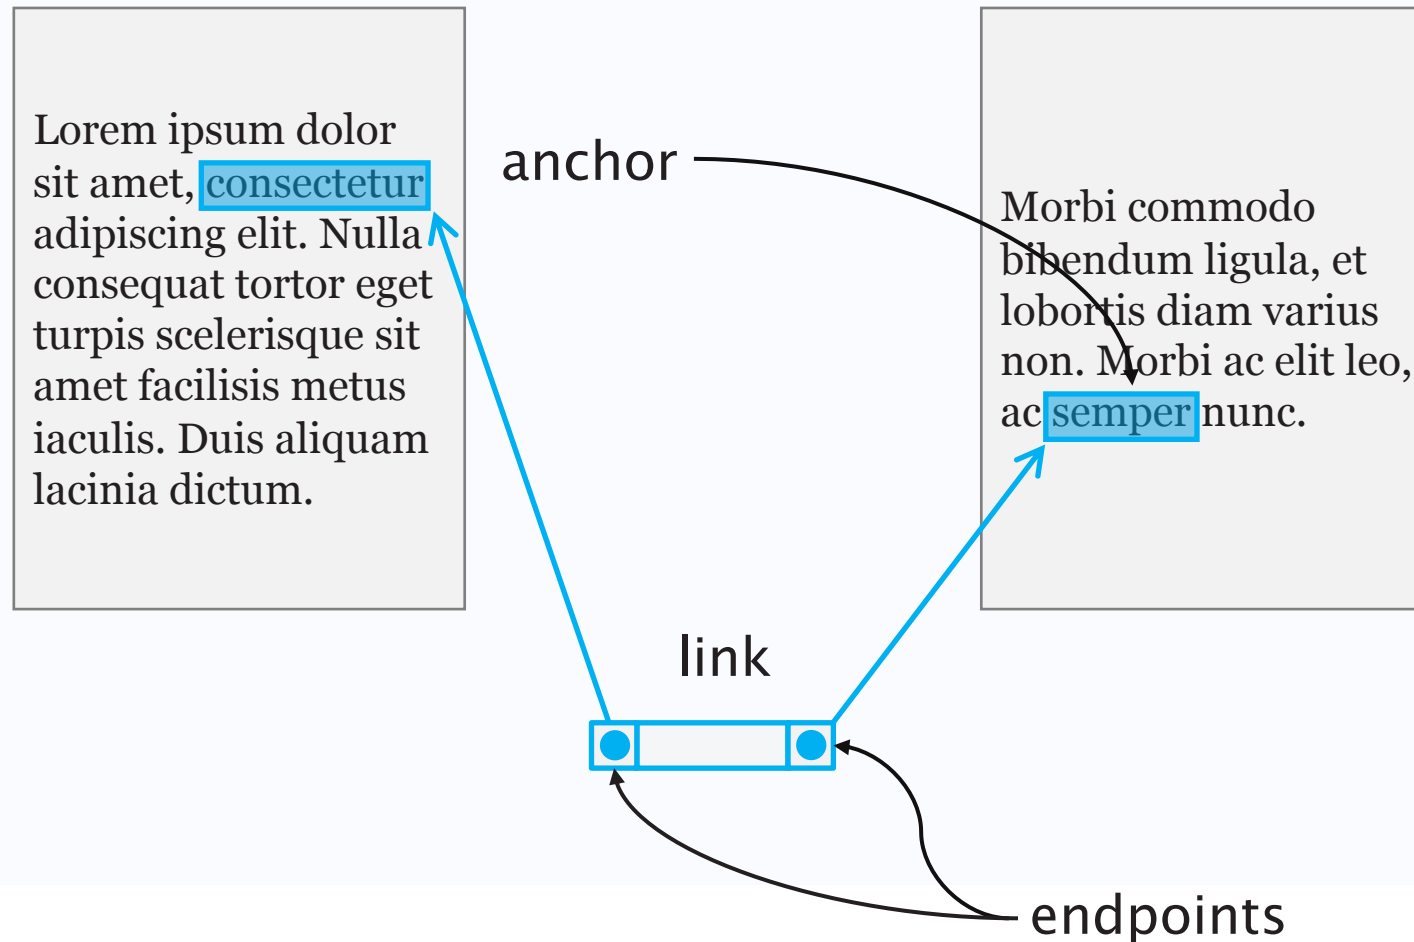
Lorem ipsum dolor sit amet, consectetur adipiscing elit. Nulla consequat tortor eget turpis scelerisque sit amet facilisis metus iaculis. Duis aliquam lacinia dictum.

anchor

Morbi commodo bibendum ligula, et lobortis diam varius non. Morbi ac elit leo, ac semper nunc.

link

endpoints